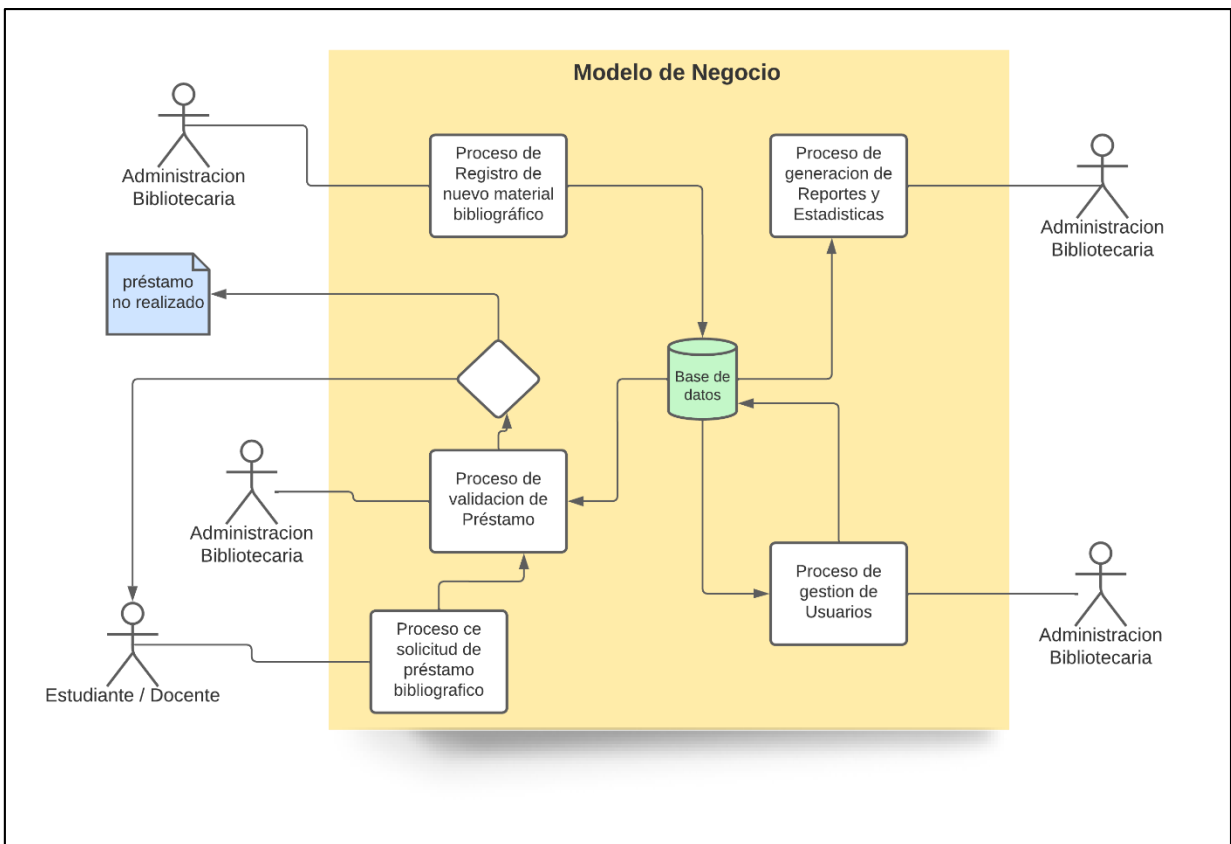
Modelo de Negocio

Administracion Bibliotecaria

Proceso de Registro de nuevo material bibliográfico

Proceso de generacion de Reportes y Estadisticas

Administracion Bibliotecaria

préstamo no realizado

Base de datos

Administracion Bibliotecaria

Proceso de validacion de Préstamo

Proceso de gestion de Usuarios

Administracion Bibliotecaria

Proceso ce solicitud de préstamo bibliografico

Estudiante / Docente